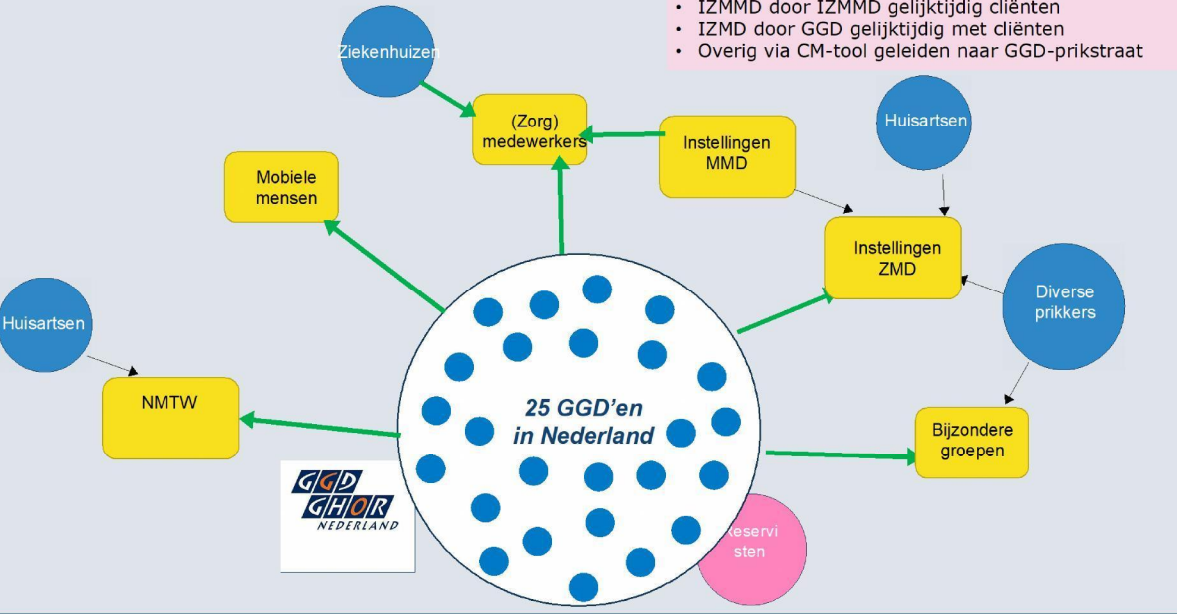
• IZMMD door IZMMD gelijktijdig cliënten
• IZMD door GGD gelijktijdig met cliënten
• Overig via CM-tool geleiden naar GGD-prikstraat

Ziekenhuizen

(Zorg) medewerkers

Instellingen MMD

Huisartsen

Mobiele mensen

Instellingen ZMD

Diverse prikkers

Huisartsen

NMTW

25 GGD'en in Nederland

Bijzondere groepen

GGD GHOR NEDERLAND

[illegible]eservisten